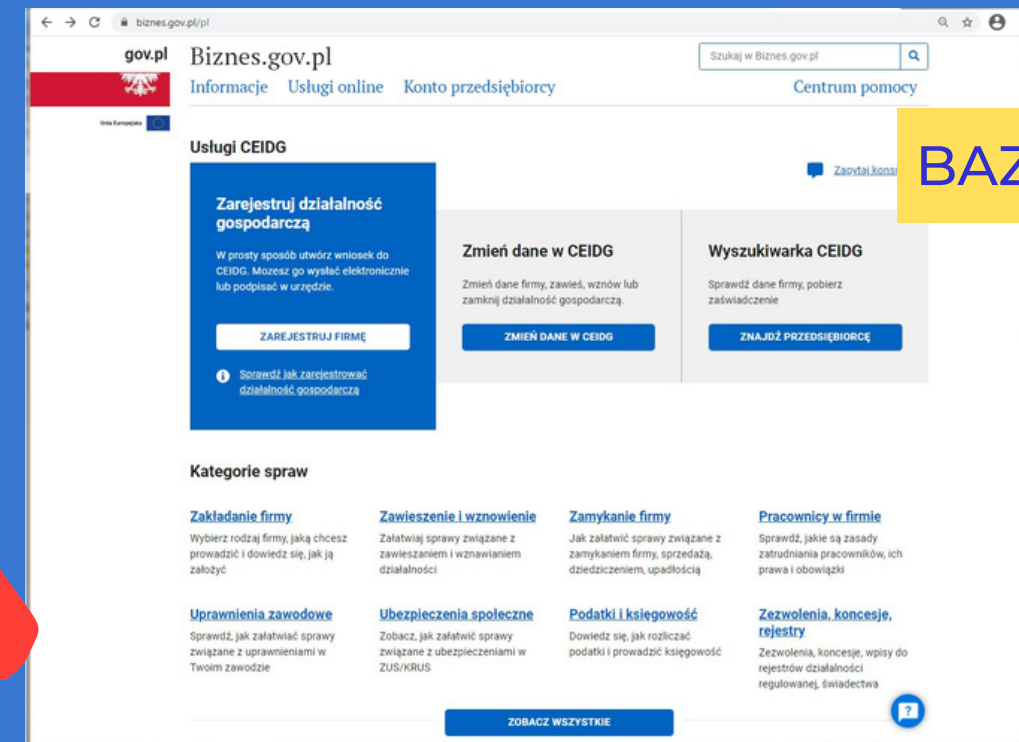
biznes.gov.pl/pl

gov.pl

Unia Europejska

Biznes.gov.pl

Szukaj w Biznes.gov.pl

Informacje Usługi online Konto przedsiębiorcy Centrum pomocy

BAZ

Usługi CEIDG

Zapytaj kons

Zarejestruj działalność gospodarczą

W prosty sposób utwórz wniosek do CEIDG. Mozesz go wysłać elektronicznie lub podpisać w urzędzie.

ZAREJESTRUJ FIRMĘ

Sprawdź jak zarejestrować działalność gospodarczą

Zmień dane w CEIDG

Zmień dane firmy, zawieś, wznów lub zamknij działalność gospodarczą.

ZMIEŃ DANE W CEIDG

Wyszukiwarka CEIDG

Sprawdź dane firmy, pobierz zaświadczenie

ZNAJDŹ PRZEDSIĘBIORCĘ

Kategorie spraw

Zakładanie firmy
Wybierz rodzaj firmy, jaką chcesz prowadzić i dowiedz się, jak ją założyć

Zawieszenie i wznowienie
Załatwiaj sprawy związane z zawieszaniem i wznawianiem działalności

Zamykanie firmy
Jak załatwić sprawy związane z zamykaniem firmy, sprzedażą, dziedziczeniem, upadłością

Pracownicy w firmie
Sprawdź, jakie są zasady zatrudniania pracowników, ich prawa i obowiązki

Uprawnienia zawodowe
Sprawdź, jak załatwiać sprawy związane z uprawnieniami w Twoim zawodzie

Ubezpieczenia społeczne
Zobacz, jak załatwić sprawy związane z ubezpieczeniami w ZUS/KRUS

Podatki i księgowość
Dowiedz się, jak rozliczać podatki i prowadzić księgowość

Zezwolenia, koncesje, rejestry
Zezwolenia, koncesje, wpisy do rejestrów działalności regulowanej, świadectwa

ZOBACZ WSZYSTKIE